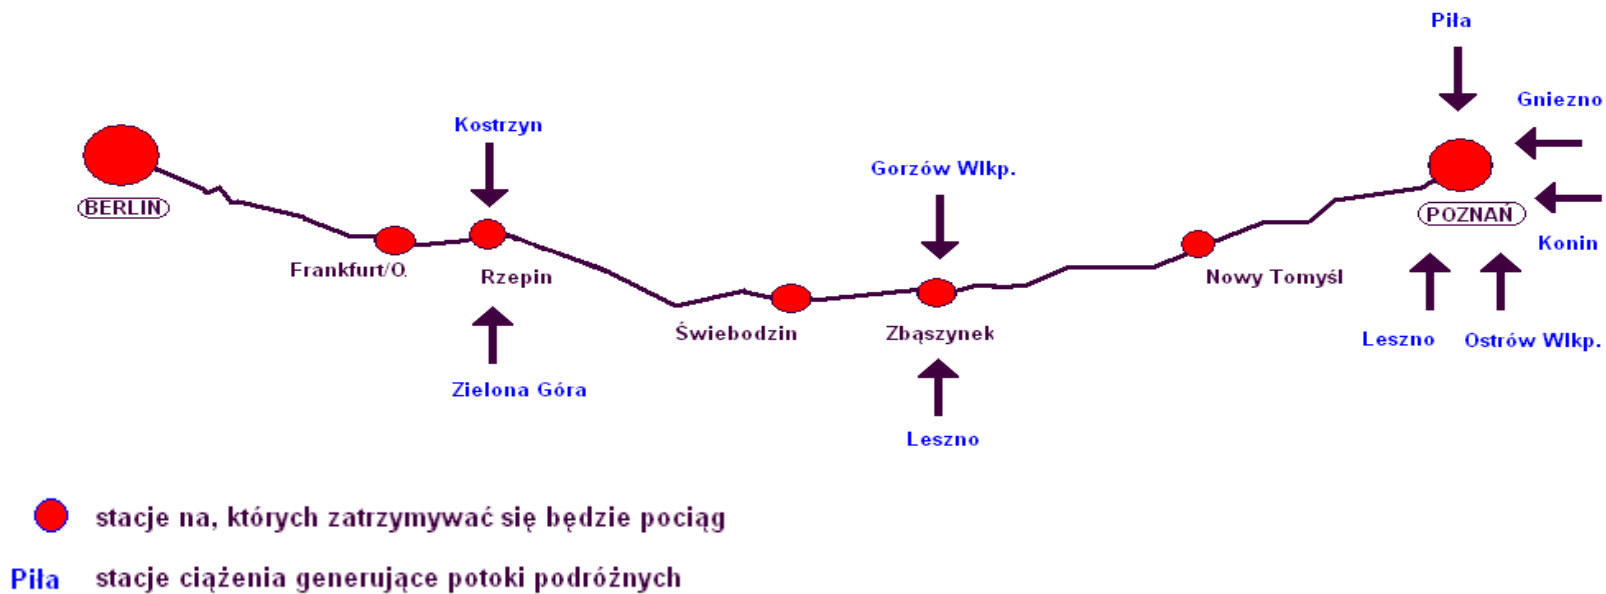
Piła

Gniezno

Kostrzyn

Gorzów Wlkp.

BERLIN

POZNAŃ

Konin

Frankfurt/O.

Rzepin

Nowy Tomyśl

Świebodzin

Zbąszynek

Leszno

Ostrów Wlkp.

Zielona Góra

Leszno

stacje na, których zatrzymywać się będzie pociąg

Piła stacje ciążenia generujące potoki podróżnych